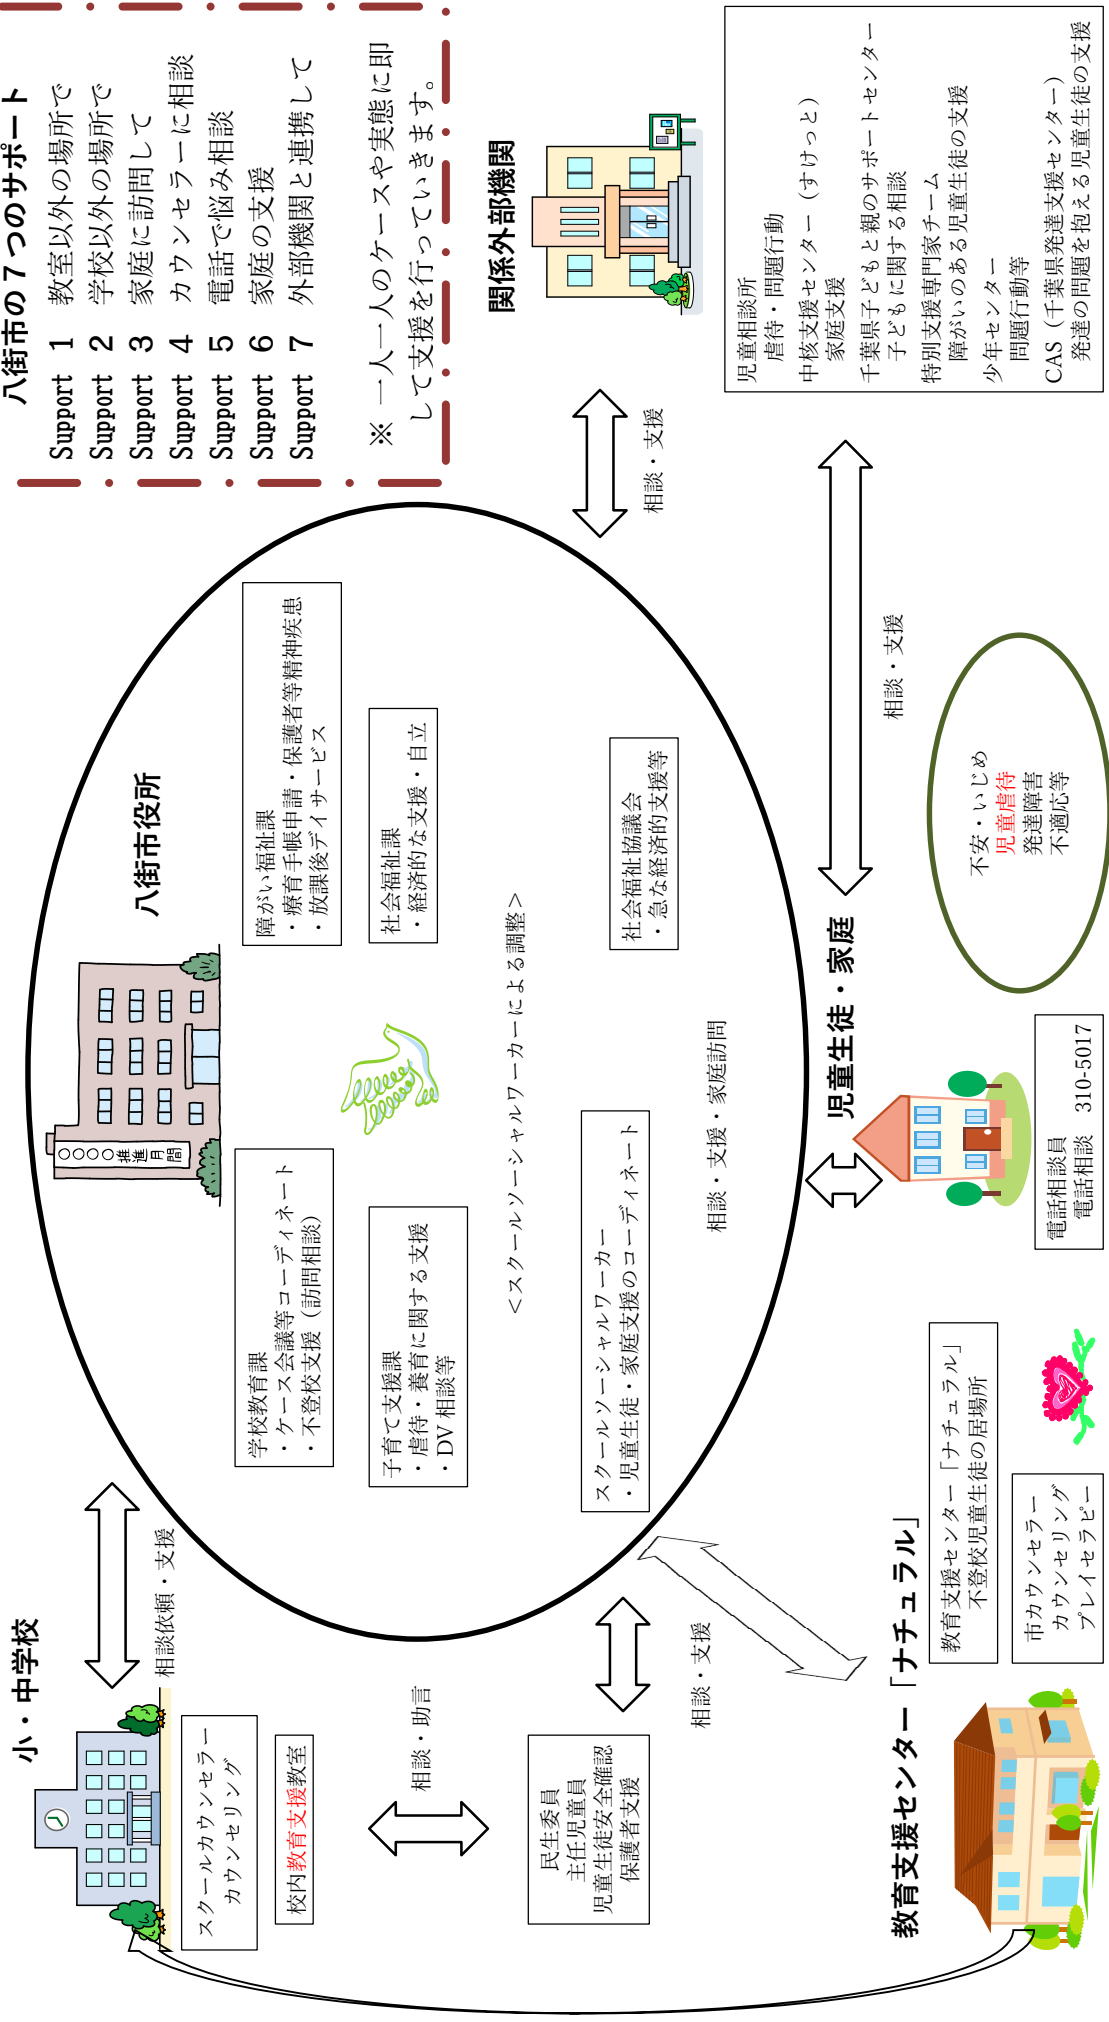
八街市の７つのサポート
Support 1 教室以外の場所で
Support 2 学校以外の場所で
Support 3 家庭に訪問して
Support 4 カウンセラーに相談
Support 5 電話で悩み相談
Support 6 家庭の支援
Support 7 外部機関と連携して

※ 一人一人のケースや実態に即して支援を行っていきます。

関係外部機関

児童相談所
虐待・問題行動
中核支援センター（すけっと）
家庭支援
千葉県子どもと親のサポートセンター
子どもに関する相談
特別支援専門家チーム
障がいのある児童生徒の支援
少年センター
問題行動等
CAS（千葉県発達支援センター）
発達の問題を抱える児童生徒の支援

相談・支援

八街市役所

障がい福祉課
・療育手帳申請・保護者等精神疾患
・放課後デイサービス

社会福祉課
・経済的な支援・自立

社会福祉協議会
・急な経済的支援等

学校教育課
・ケース会議等コーディネート
・不登校支援（訪問相談）

子育て支援課
・虐待・養育に関する支援
・DV 相談等

＜スクールソーシャルワーカーによる調整＞

スクールソーシャルワーカー
・児童生徒・家庭支援のコーディネート

相談・支援・家庭訪問

相談・支援

不安・いじめ
児童虐待
発達障害
不適応等

児童生徒・家庭

電話相談員
電話相談 310-5017

小・中学校

相談依頼・支援

スクールカウンセラー
カウンセリング

校内教育支援教室

相談・助言

民生委員
主任児童員
児童生徒安全確認
保護者支援

相談・支援

教育支援センター「ナチュラル」

教育支援センター「ナチュラル」
不登校児童生徒の居場所

市カウンセラー
カウンセリング
プレイセラピー